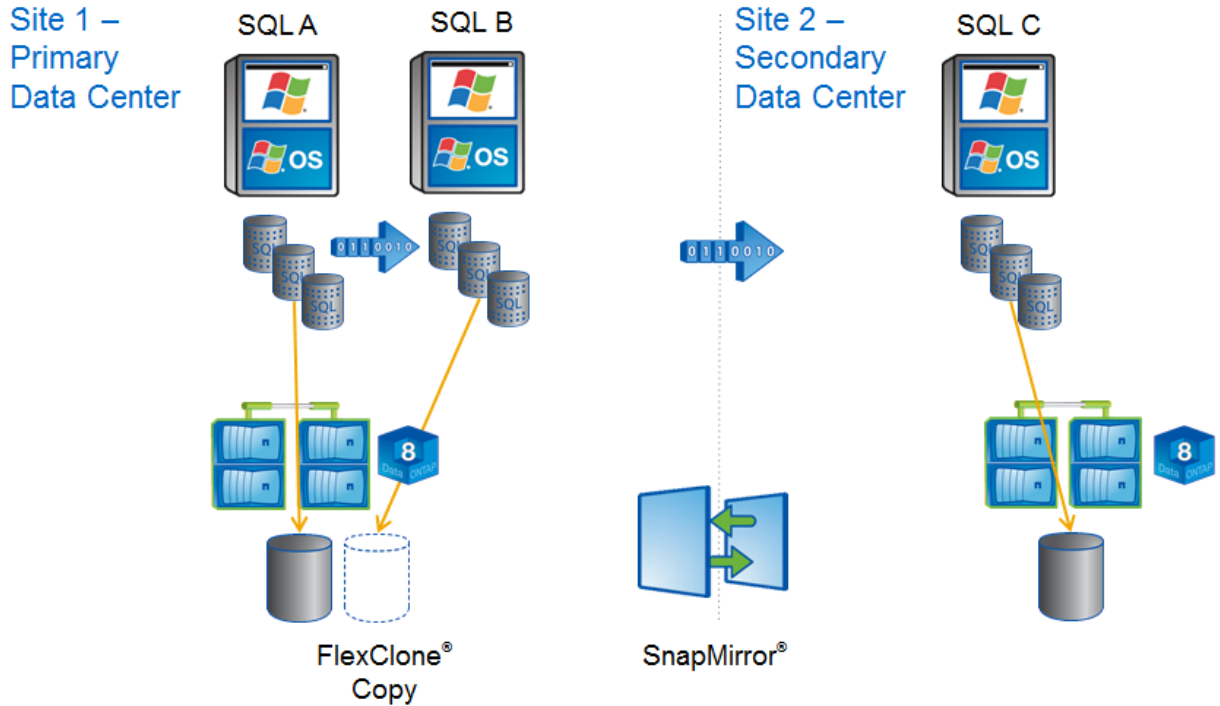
Site 1 – Primary Data Center

SQL A

OS

SQL
SQL
SQL

0110010

SQL B

OS

SQL
SQL
SQL

8
Data ONTAP

FlexClone® Copy

0110010

SnapMirror®

Site 2 – Secondary Data Center

SQL C

OS

SQL
SQL
SQL

8
Data ONTAP